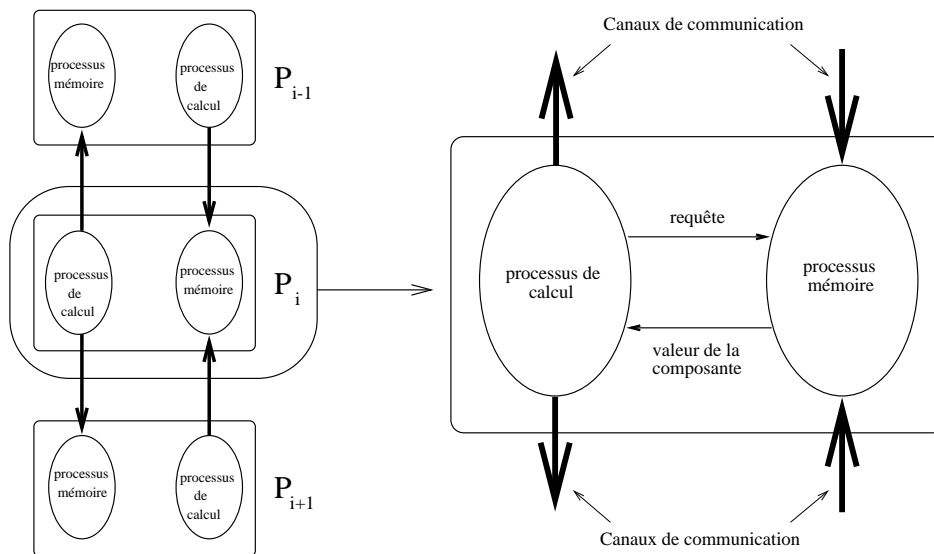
processus mémoire

processus de calcul

$P_{i-1}$

processus de calcul

processus mémoire

$P_i$

processus mémoire

processus de calcul

$P_{i+1}$

Canaux de communication

requête

processus de calcul

processus mémoire

valeur de la composante

Canaux de communication